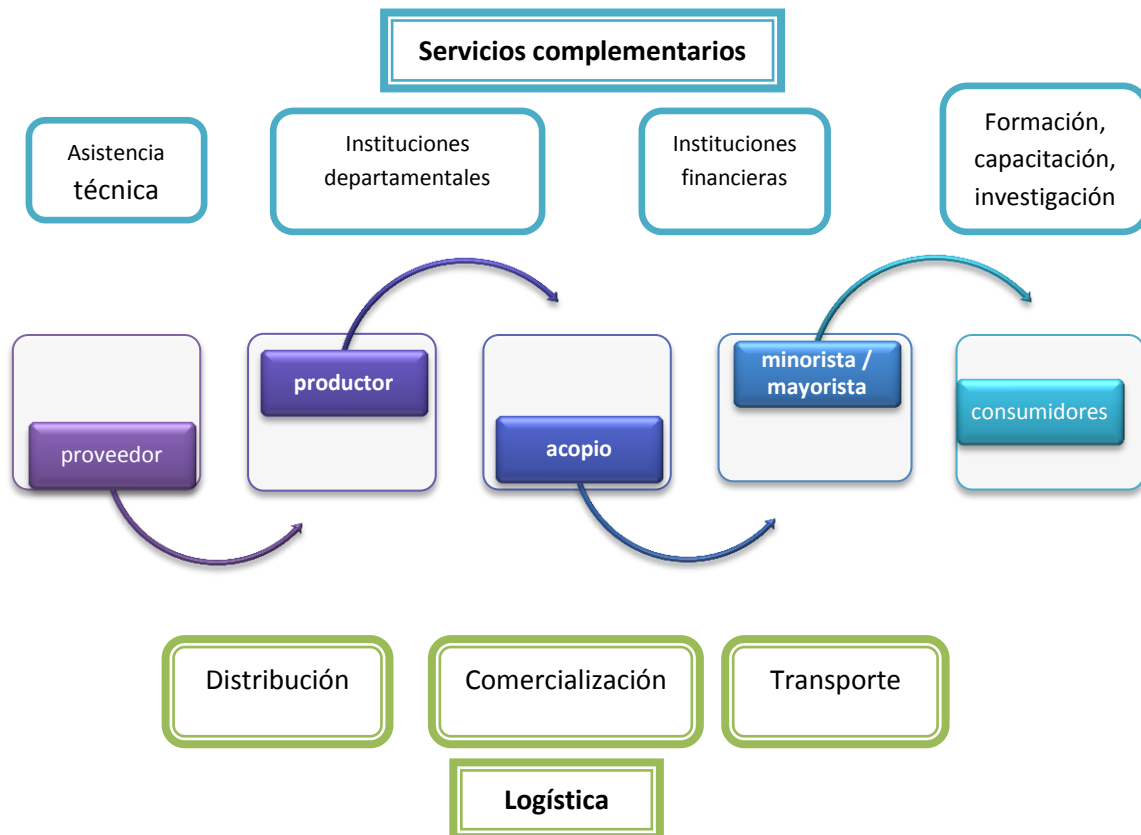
Servicios complementarios

Asistencia técnica

Instituciones departamentales

Instituciones financieras

Formación, capacitación, investigación

proveedor

productor

acopio

minorista / mayorista

consumidores

Distribución

Comercialización

Transporte

Logística